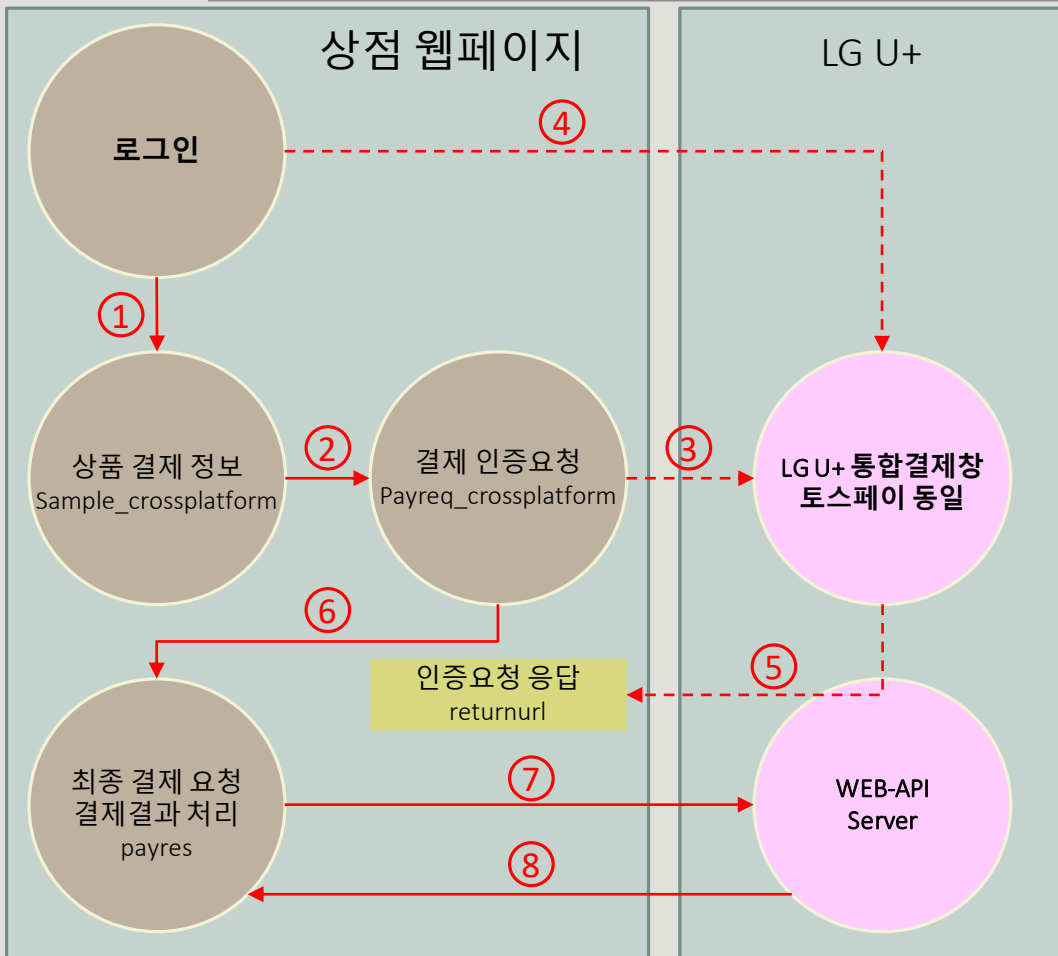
상점 웹페이지

LG U+

로그인

④

①

상품 결제 정보
Sample_crossplatform

②

결제 인증요청
Payreq_crossplatform

③

LG U+ 통합결제창
토스페이 동일

⑥

인증요청 응답
returnurl

⑤

최종 결제 요청
결제결과 처리
payres

⑦

WEB-API
Server

⑧